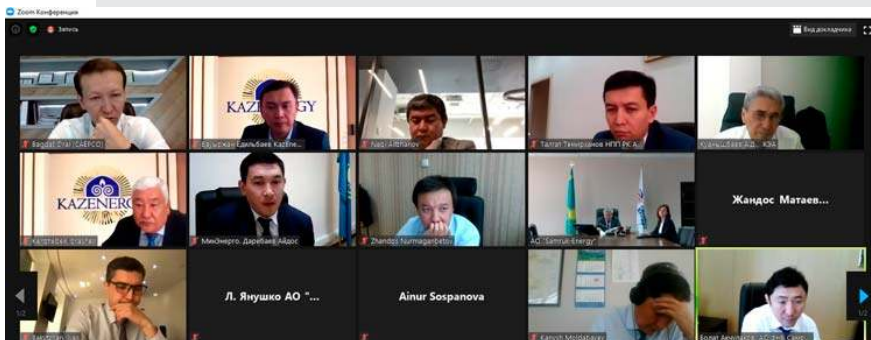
Zoom Конференция

Запись

Вид докладчика

Bagdat Zhal (CAEPCO)

KAZENERGY

Ержан Едильбаев Kazene...

Nabi Aitzhanov

Талгат Темирханов НПП РК А...

Куаныш... КЭА

KAZENERGY

Kaldybek Dzhaks...

МинЭнерго. Даребаев Айдос

Zhandos Nurmaganbetov

AO "Samruk-Energy"

Жандос Матаев...

Л. Янушко АО "...

Ainur Sospanova

Kanysh Moldabayev

Болат Акчулаков, АО "...

1/2

1/2